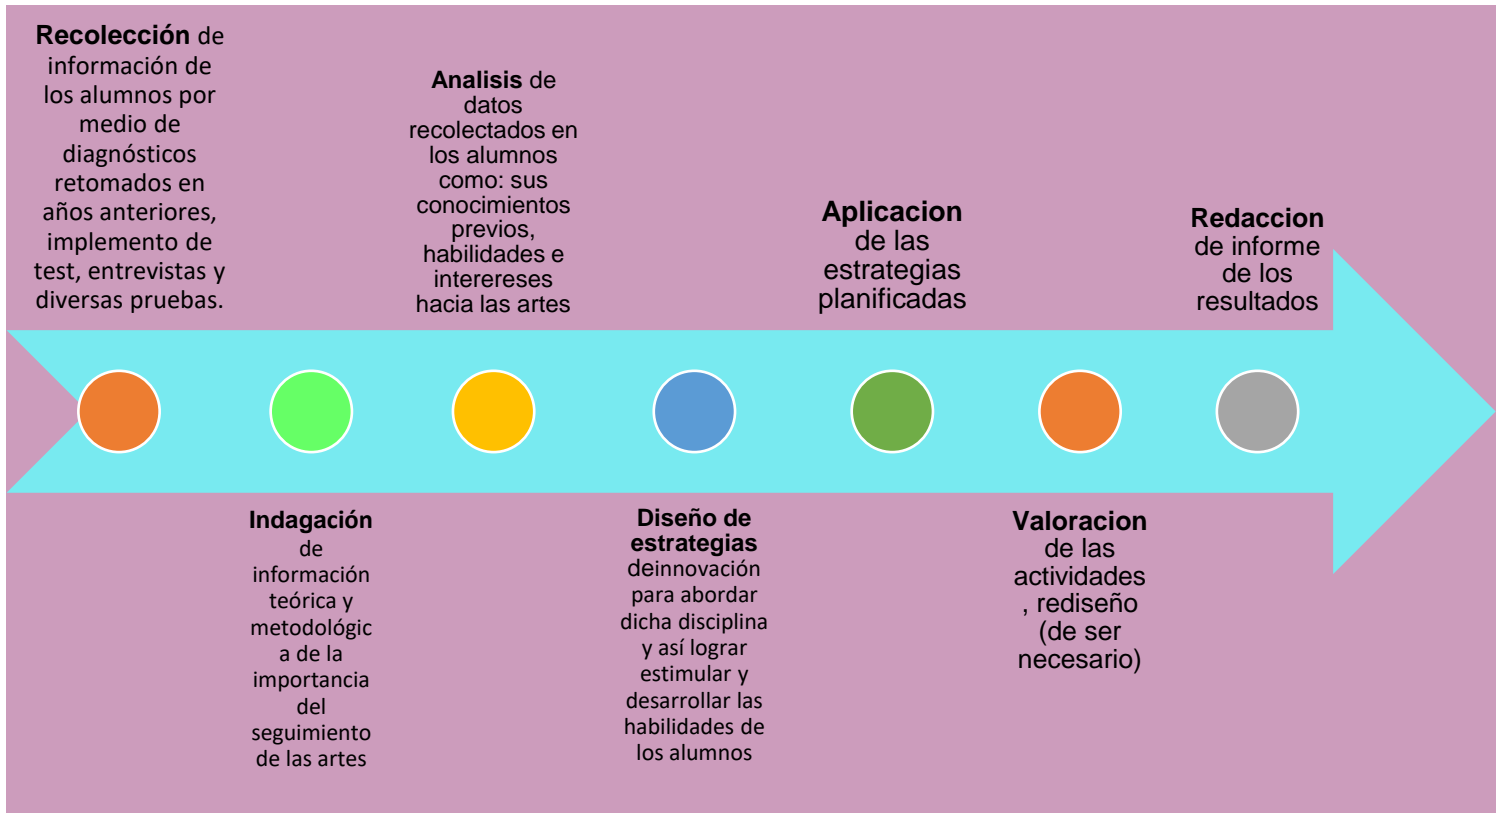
**Recolección** de información de los alumnos por medio de diagnósticos retomados en años anteriores, implemento de test, entrevistas y diversas pruebas.

**Indagación** de información teórica y metodológica de la importancia del seguimiento de las artes

**Analisis** de datos recolectados en los alumnos como: sus conocimientos previos, habilidades e intereseses hacia las artes

**Diseño de estrategias** deinnovación para abordar dicha disciplina y así lograr estimular y desarrollar las habilidades de los alumnos

**Aplicacion** de las estrategias planificadas

**Valoracion** de las actividades , rediseño (de ser necesario)

**Redaccion** de informe de los resultados